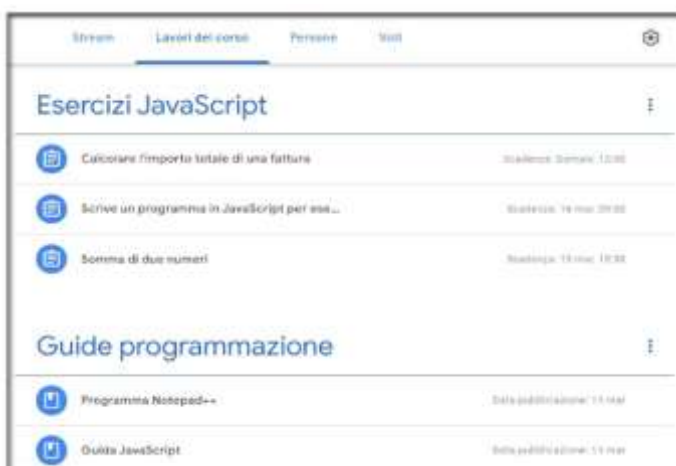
Stream Lavori del corso Persone Voti

Esercizi JavaScript

Calcolare l'importo totale di una fattura — Scadenza: Domani, 12:00

Scrive un programma in JavaScript per ese... — Scadenza: 14 mar, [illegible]

Somma di due numeri — Scadenza: 15 mar, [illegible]

Guide programmazione

Programma Notepad++ — Data pubblicazione: 11 mar

Guida JavaScript — Data pubblicazione: 11 mar